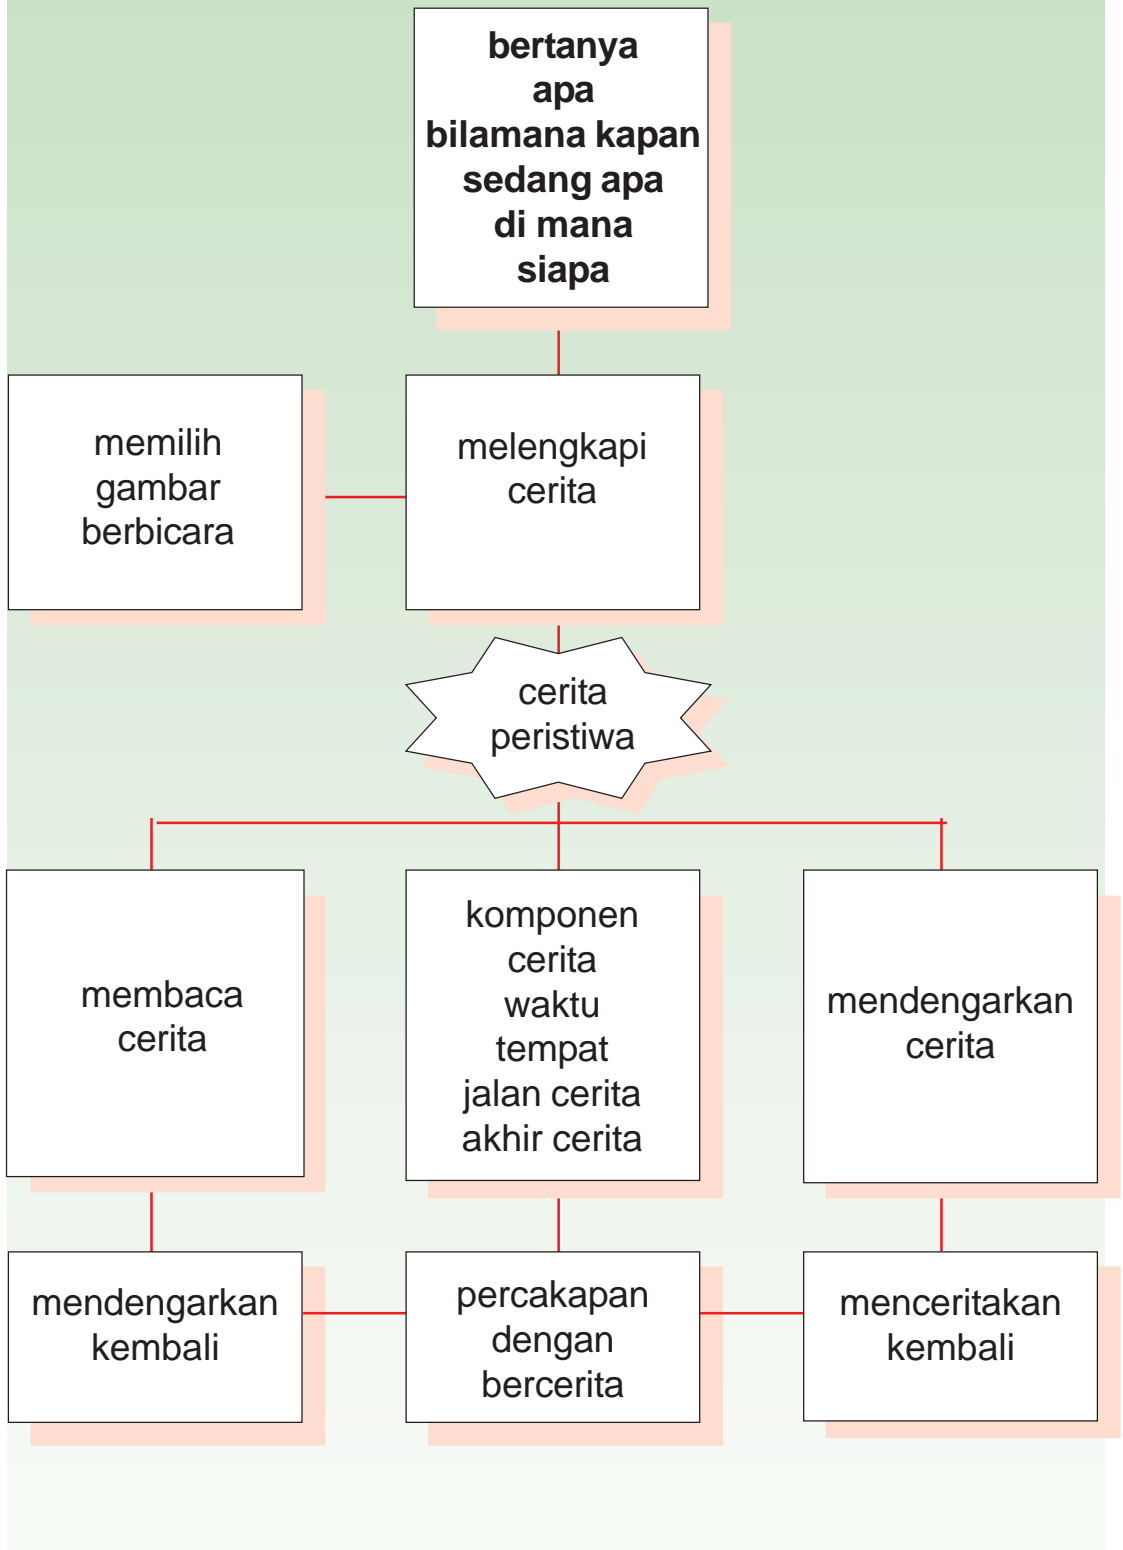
bertanya
apa
bilamana kapan
sedang apa
di mana
siapa

memilih gambar berbicara

melengkapi cerita

cerita peristiwa

membaca cerita

komponen cerita
waktu
tempat
jalan cerita
akhir cerita

mendengarkan cerita

mendengarkan kembali

percakapan dengan bercerita

menceritakan kembali